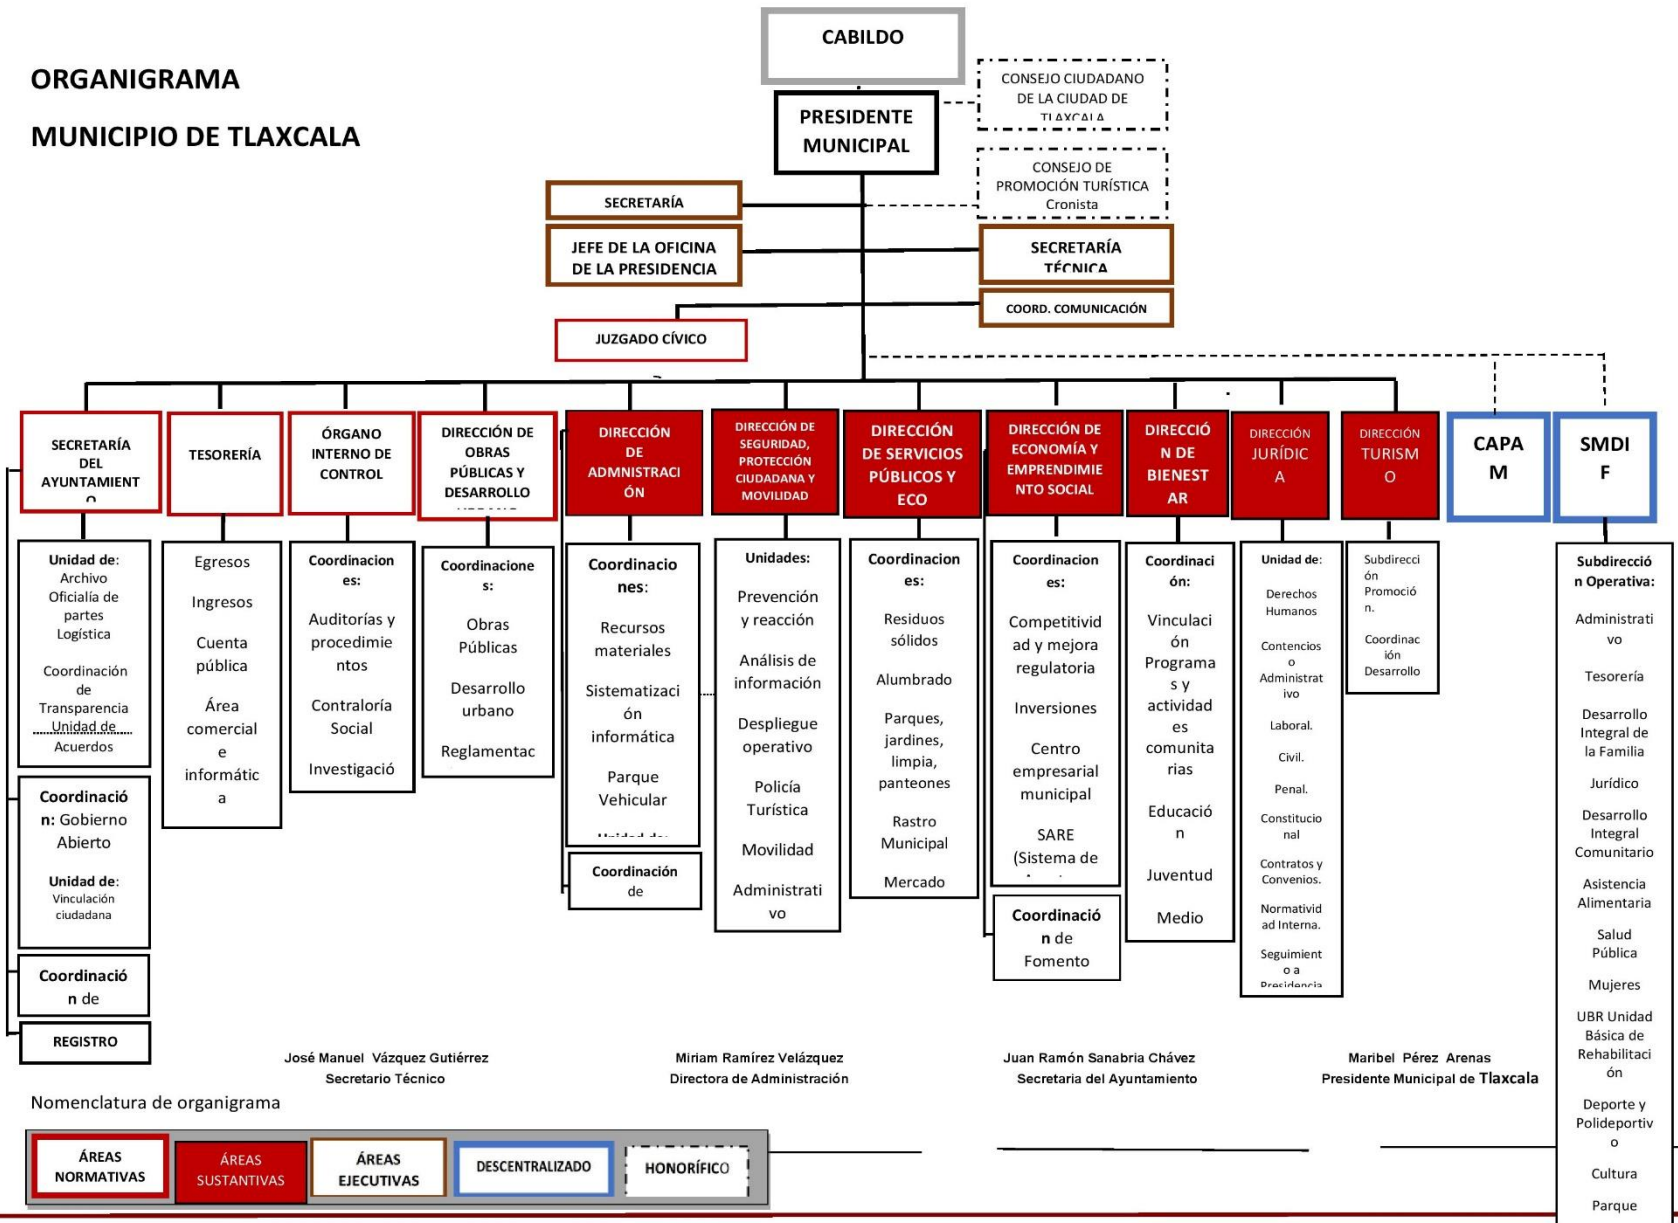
ORGANIGRAMA

MUNICIPIO DE TLAXCALA

CABILDO

PRESIDENTE MUNICIPAL

CONSEJO CIUDADANO DE LA CIUDAD DE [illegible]

CONSEJO DE PROMOCIÓN TURÍSTICA Cronista

SECRETARÍA

JEFE DE LA OFICINA DE LA PRESIDENCIA

SECRETARÍA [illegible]

COORD. COMUNICACIÓN

JUZGADO CÍVICO

SECRETARÍA DEL AYUNTAMIENT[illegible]

Unidad de: Archivo Oficialía de partes Logística

Coordinación de Transparencia Unidad de Acuerdos

Coordinación: Gobierno Abierto

Unidad de: Vinculación ciudadana

Coordinación de

REGISTRO

TESORERÍA

Egresos

Ingresos

Cuenta pública

Área comercial e informática

ÓRGANO INTERNO DE CONTROL

Coordinaciones:

Auditorías y procedimientos

Contraloría Social

Investigación

DIRECCIÓN DE OBRAS PÚBLICAS Y DESARROLLO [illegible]

Coordinaciones:

Obras Públicas

Desarrollo urbano

Reglamentac

DIRECCIÓN DE ADMINSTRACIÓN

Coordinaciones:

Recursos materiales

Sistematización informática

Parque Vehicular

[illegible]

Coordinación de

DIRECCIÓN DE SEGURIDAD, PROTECCIÓN CIUDADANA Y MOVILIDAD

Unidades:

Prevención y reacción

Análisis de información

Despliegue operativo

Policía Turística

Movilidad

Administrativo

DIRECCIÓN DE SERVICIOS PÚBLICOS Y ECO

Coordinaciones:

Residuos sólidos

Alumbrado

Parques, jardines, limpia, panteones

Rastro Municipal

Mercado

DIRECCIÓN DE ECONOMÍA Y EMPRENDIMIENTO SOCIAL

Coordinaciones:

Competitividad y mejora regulatoria

Inversiones

Centro empresarial municipal

SARE (Sistema de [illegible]

Coordinación de Fomento

DIRECCIÓN DE BIENESTAR

Coordinación:

Vinculación Programas y actividades comunitarias

Educación

Juventud

Medio

DIRECCIÓN JURÍDICA

Unidad de:

Derechos Humanos

Contencioso Administrativo

Laboral.

Civil.

Penal.

Constitucional

Contratos y Convenios.

Normatividad Interna.

Seguimiento a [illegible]

DIRECCIÓN TURISMO

Subdirección Promoción.

Coordinación Desarrollo

CAPAM

SMDIF

Subdirección Operativa:

Administrativo

Tesorería

Desarrollo Integral de la Familia

Jurídico

Desarrollo Integral Comunitario

Asistencia Alimentaria

Salud Pública

Mujeres

UBR Unidad Básica de Rehabilitación

Deporte y Polideportivo

Cultura

Parque

José Manuel Vázquez Gutiérrez
Secretario Técnico

Miriam Ramírez Velázquez
Directora de Administración

Juan Ramón Sanabria Chávez
Secretaria del Ayuntamiento

Maribel Pérez Arenas
Presidente Municipal de Tlaxcala

Nomenclatura de organigrama

| ÁREAS NORMATIVAS | ÁREAS SUSTANTIVAS | ÁREAS EJECUTIVAS | DESCENTRALIZADO | HONORÍFICO |